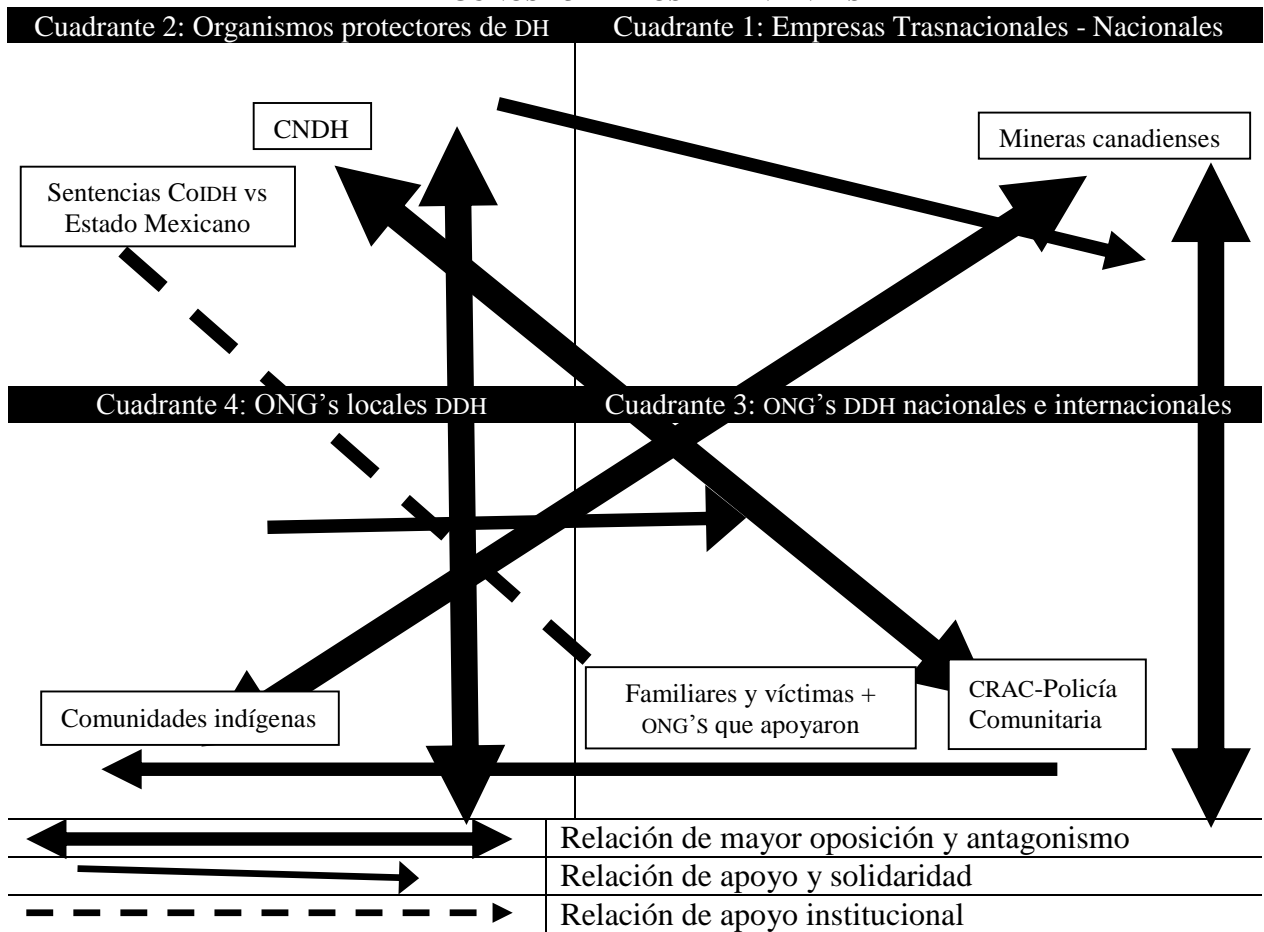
Cuadrante 2: Organismos protectores de DH

Cuadrante 1: Empresas Trasnacionales - Nacionales

CNDH

Mineras canadienses

Sentencias CoIDH vs Estado Mexicano

Cuadrante 4: ONG's locales DDH

Cuadrante 3: ONG's DDH nacionales e internacionales

Comunidades indígenas

Familiares y víctimas + ONG'S que apoyaron

CRAC-Policía Comunitaria

| | |
|---|---|
| | Relación de mayor oposición y antagonismo |
| | Relación de apoyo y solidaridad |
| | Relación de apoyo institucional |